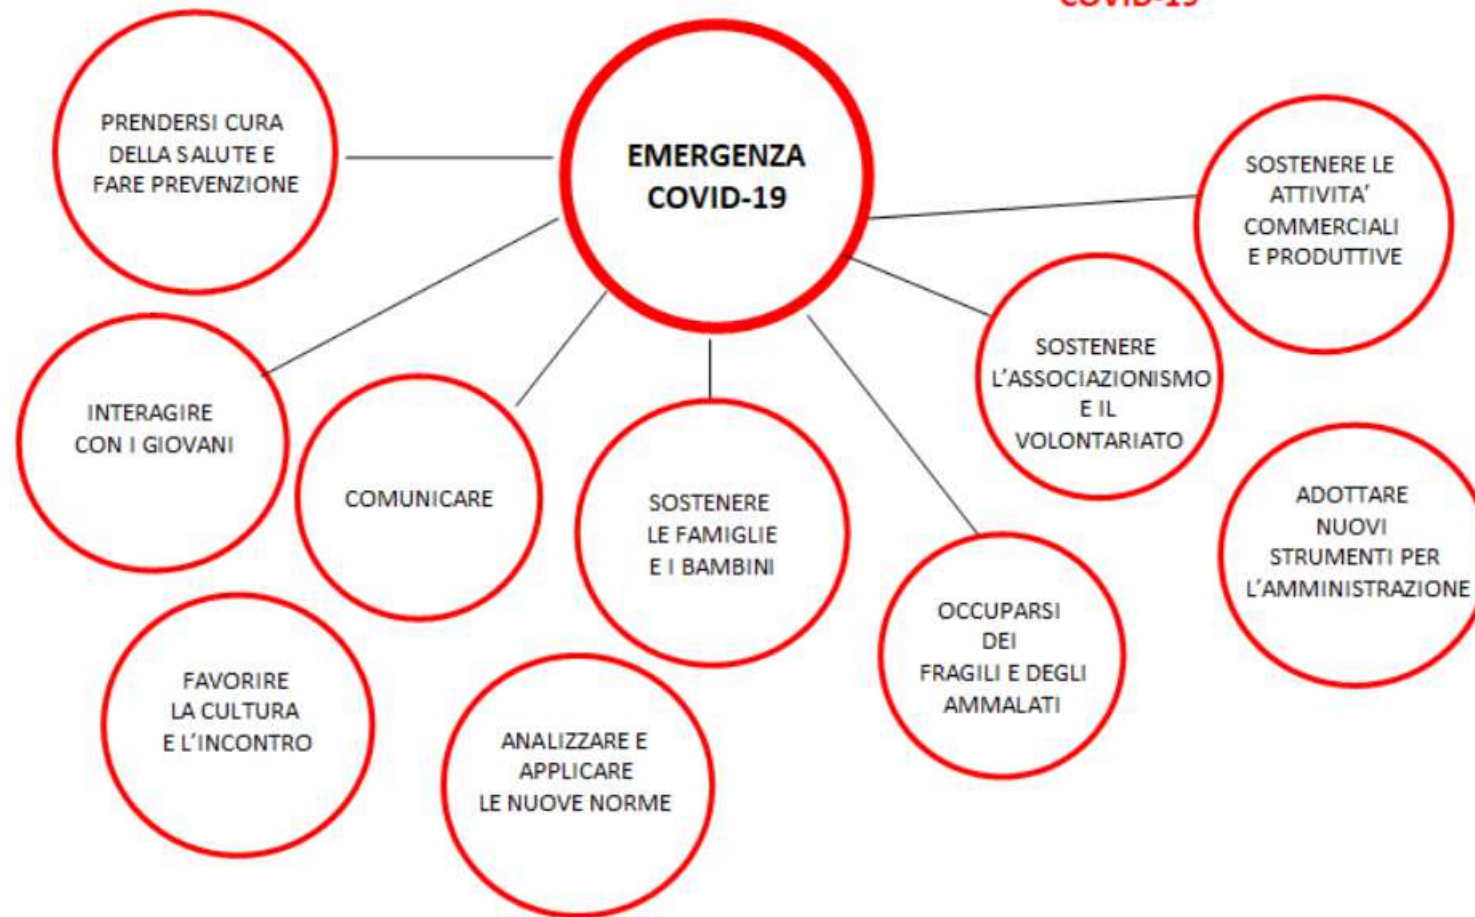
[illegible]

PRENDERSI CURA DELLA SALUTE E FARE PREVENZIONE

EMERGENZA COVID-19

SOSTENERE LE ATTIVITA' COMMERCIALI E PRODUTTIVE

SOSTENERE L'ASSOCIAZIONISMO E IL VOLONTARIATO

INTERAGIRE CON I GIOVANI

COMUNICARE

SOSTENERE LE FAMIGLIE E I BAMBINI

ADOTTARE NUOVI STRUMENTI PER L'AMMINISTRAZIONE

OCCUPARSI DEI FRAGILI E DEGLI AMMALATI

FAVORIRE LA CULTURA E L'INCONTRO

ANALIZZARE E APPLICARE LE NUOVE NORME